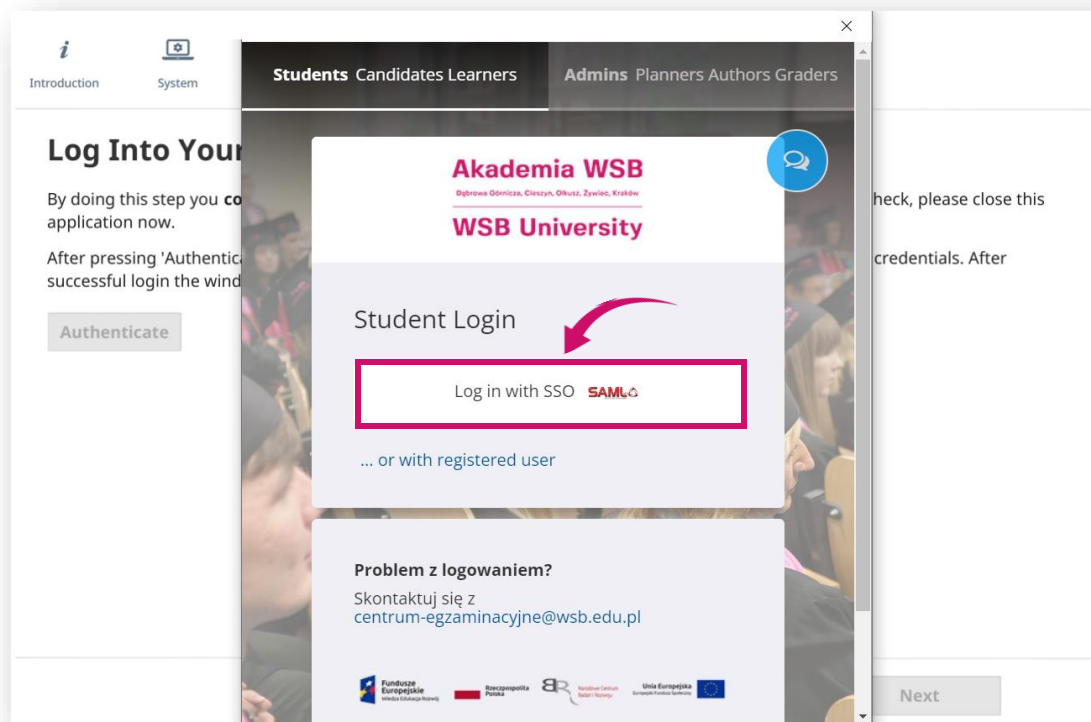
Introduction

System

Log Into Your

By doing this step you co

heck, please close this application now.

After pressing 'Authentic

credentials. After successful login the wind

Authenticate

Next

×

Students Candidates Learners

Admins Planners Authors Graders

Akademia WSB

Dąbrowa Górnicza, Cieszyn, Olkusz, Żywiec, Kraków

WSB University

Student Login

Log in with SSO SAML

... or with registered user

Problem z logowaniem?

Skontaktuj się z
centrum-egzaminacyjne@wsb.edu.pl

Fundusze Europejskie Wiedza Edukacja Rozwój

Rzeczpospolita Polska

Narodowe Centrum Badań i Rozwoju

Unia Europejska Europejski Fundusz Społeczny